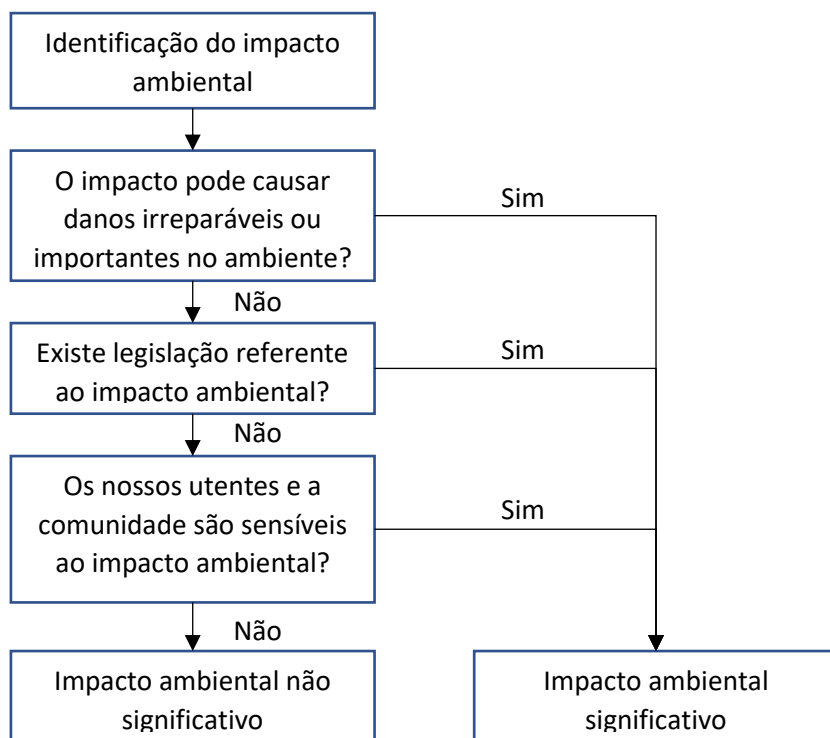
Identificação do impacto ambiental

O impacto pode causar danos irreparáveis ou importantes no ambiente?

Sim

Não

Existe legislação referente ao impacto ambiental?

Sim

Não

Os nossos utentes e a comunidade são sensíveis ao impacto ambiental?

Sim

Não

Impacto ambiental não significativo

Impacto ambiental significativo